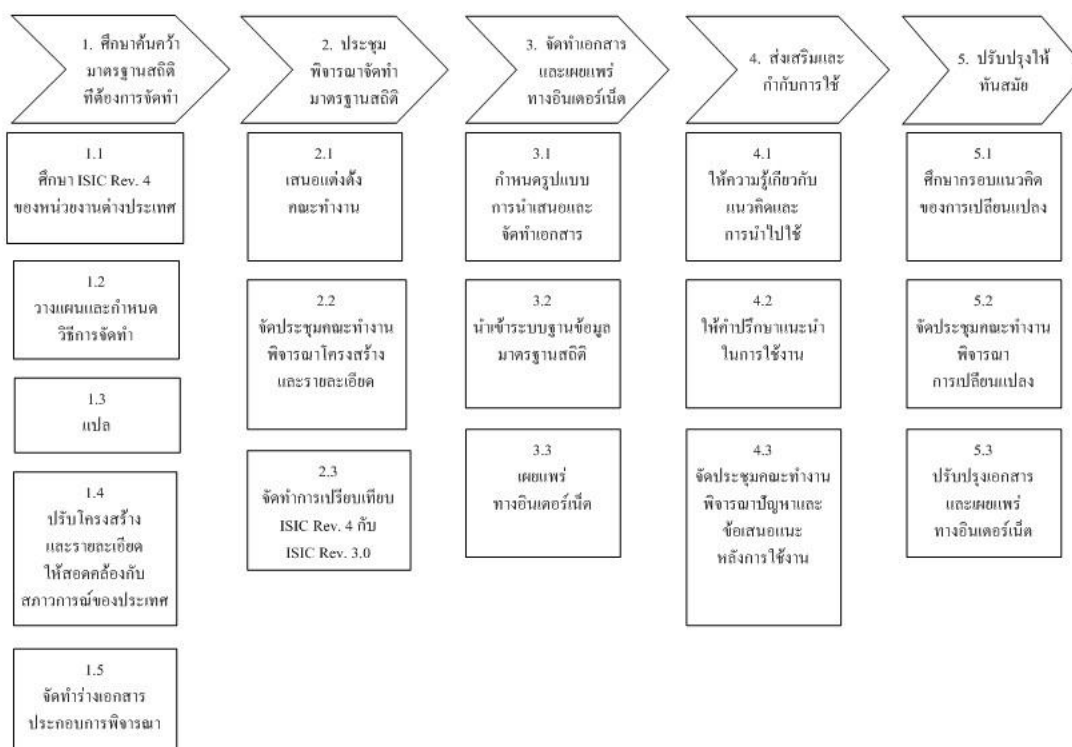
1. ศึกษาค้นคว้ามาตรฐานสถิติที่ต้องการจัดทำ

1.1
ศึกษา ISIC Rev. 4 ของหน่วยงานต่างประเทศ

1.2
วางแผนและกำหนดวิธีการจัดทำ

1.3
แปล

1.4
ปรับโครงสร้างและรายละเอียดให้สอดคล้องกับสภาวการณ์ของประเทศ

1.5
จัดทำร่างเอกสารประกอบการพิจารณา

2. ประชุมพิจารณาจัดทำมาตรฐานสถิติ

2.1
เสนอแต่งตั้งคณะทำงาน

2.2
จัดประชุมคณะทำงานพิจารณาโครงสร้างและรายละเอียด

2.3
จัดทำการเปรียบเทียบ ISIC Rev. 4 กับ ISIC Rev. 3.0

3. จัดทำเอกสารและเผยแพร่ทางอินเตอร์เน็ต

3.1
กำหนดรูปแบบการนำเสนอและจัดทำเอกสาร

3.2
นำเข้าระบบฐานข้อมูลมาตรฐานสถิติ

3.3
เผยแพร่ทางอินเตอร์เน็ต

4. ส่งเสริมและกำกับการใช้

4.1
ให้ความรู้เกี่ยวกับแนวคิดและการนำไปใช้

4.2
ให้คำปรึกษาแนะนำในการใช้งาน

4.3
จัดประชุมคณะทำงานพิจารณาปัญหาและข้อเสนอแนะหลังการใช้งาน

5. ปรับปรุงให้ทันสมัย

5.1
ศึกษากรอบแนวคิดของการเปลี่ยนแปลง

5.2
จัดประชุมคณะทำงานพิจารณาการเปลี่ยนแปลง

5.3
ปรับปรุงเอกสารและเผยแพร่ทางอินเตอร์เน็ต